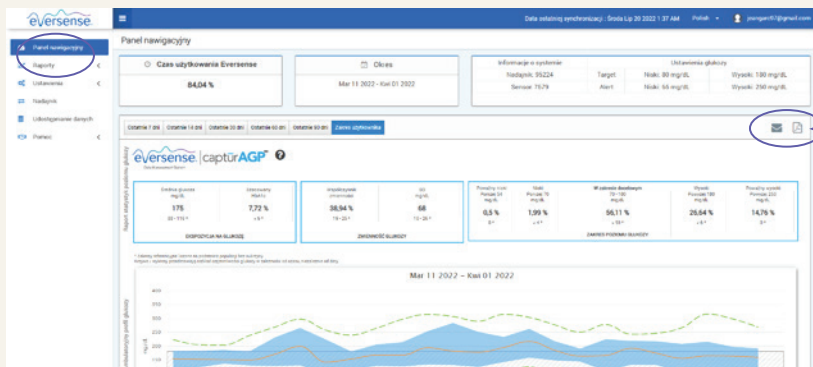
eversense

Data ostatniej synchronizacji : Środa Lip 20 2022 1:37 AM Polski younganf67@gmail.com

Panel nawigacyjny
Raporty
Ustawienia
Nadajnik
Udostępnianie danych
Pomoc

Panel nawigacyjny

Czas użytkowania Eversense
84,04 %

Okres
Mar 11 2022 - Kwi 01 2022

Informacje o systemie
Nadajnik: 35224
Sensor: 7579

Ustawienia glukozy
Target: Niski: 80 mg/dL Wysoki: 180 mg/dL
Alert: Niski: 55 mg/dL Wysoki: 250 mg/dL

Ostatnie 7 dni | Ostatnie 14 dni | Ostatnie 30 dni | Ostatnie 60 dni | Ostatnie 90 dni | Zakres użytkownika

eversense | captür AGP

| Średnia glukoza mg/dL | Szacowany HbA1c % |
|---|---|
| 175 | 7,72 % |

EKSPOZYCJA NA GLUKOZĘ

| Współczynnik zmienności | SD mg/dL |
|---|---|
| 38,94 % | 68 |

ZMIENNOŚĆ GLUKOZY

| Poważny niski Poniżej 54 mg/dL | Niski Poniżej 70 mg/dL | W zakresie docelowym 70-180 mg/dL | Wysoki Powyżej 180 mg/dL | Poważny wysoki Powyżej 250 mg/dL |
|---|---|---|---|---|
| 0,5 % | 1,99 % | 56,11 % | 26,64 % | 14,76 % |

ZAKRES POZIOMU GLUKOZY

Mar 11 2022 – Kwi 01 2022

400
350
300
250
200
150
mg/dL